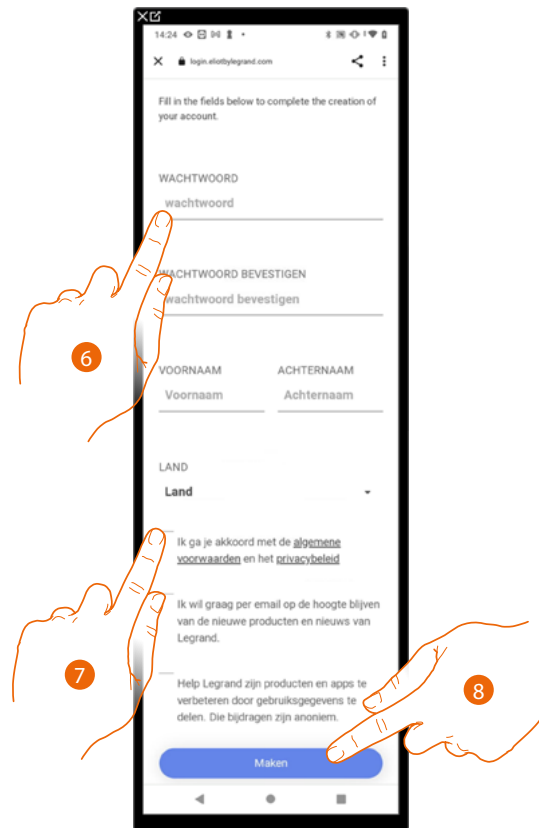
14:24

login.eliotbylegrand.com

Fill in the fields below to complete the creation of your account.

WACHTWOORD

wachtwoord

WACHTWOORD BEVESTIGEN

wachtwoord bevestigen

6

VOORNAAM

Voornaam

ACHTERNAAM

Achternaam

LAND

Land

Ik ga je akkoord met de algemene voorwaarden en het privacybeleid

Ik wil graag per email op de hoogte blijven van de nieuwe producten en nieuws van Legrand.

7

Help Legrand zijn producten en apps te verbeteren door gebruiksgegevens te delen. Die bijdragen zijn anoniem.

8

Maken